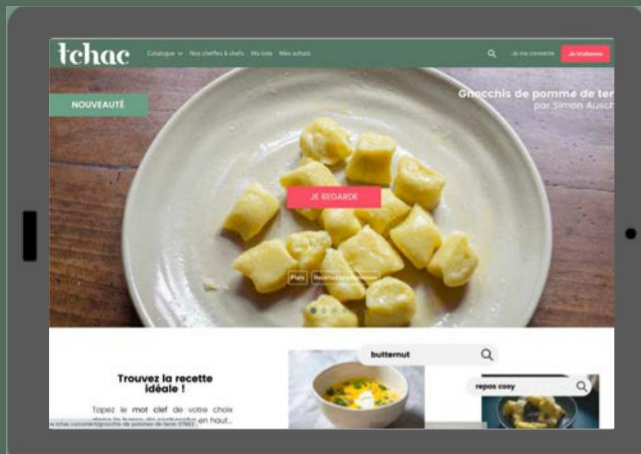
tchac

Catalogue Nos cheffes & chefs Ma liste Mes achats

Je me connecte Je m'abonne

NOUVEAUTÉ

Gnocchis de pomme de terre
par Simon Ausch

JE REGARDE

Plats Recettes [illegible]

Trouvez la recette idéale !

Tapez le mot clef de votre choix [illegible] en haut...

butternut

repas cosy